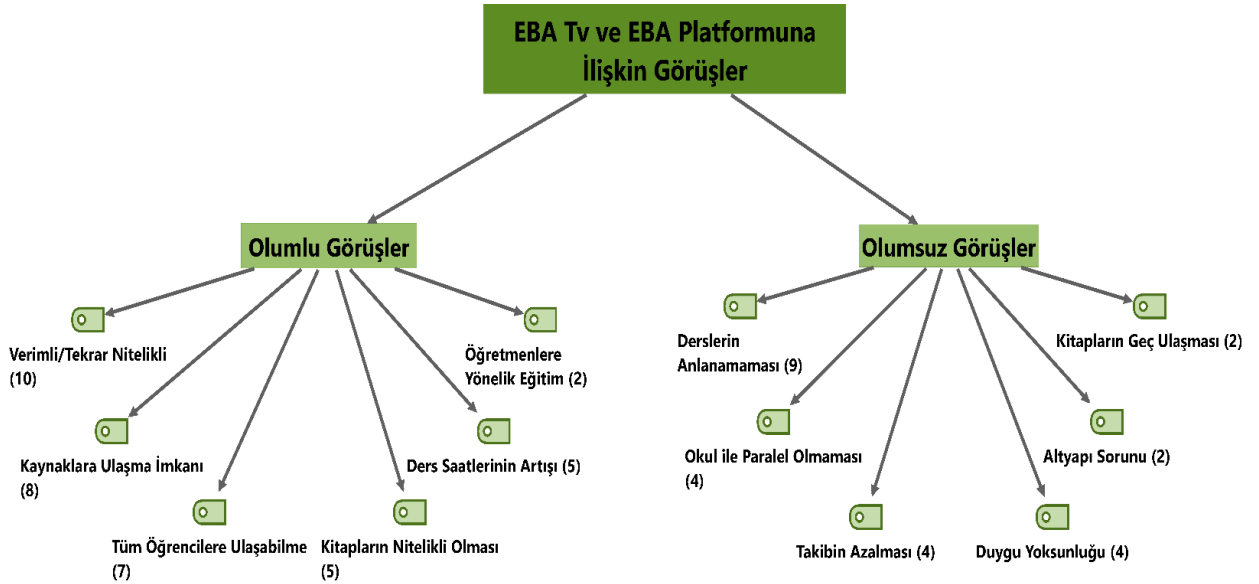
EBA Tv ve EBA Platformuna İlişkin Görüşler

Olumlu Görüşler

Verimli/Tekrar Nitelikli (10)

Öğretmenlere Yönelik Eğitim (2)

Kaynaklara Ulaşma İmkanı (8)

Ders Saatlerinin Artışı (5)

Tüm Öğrencilere Ulaşabilme (7)

Kitapların Nitelikli Olması (5)

Olumsuz Görüşler

Derslerin Anlanamaması (9)

Kitapların Geç Ulaşması (2)

Okul ile Paralel Olmaması (4)

Altyapı Sorunu (2)

Takibin Azalması (4)

Duygu Yoksunluğu (4)